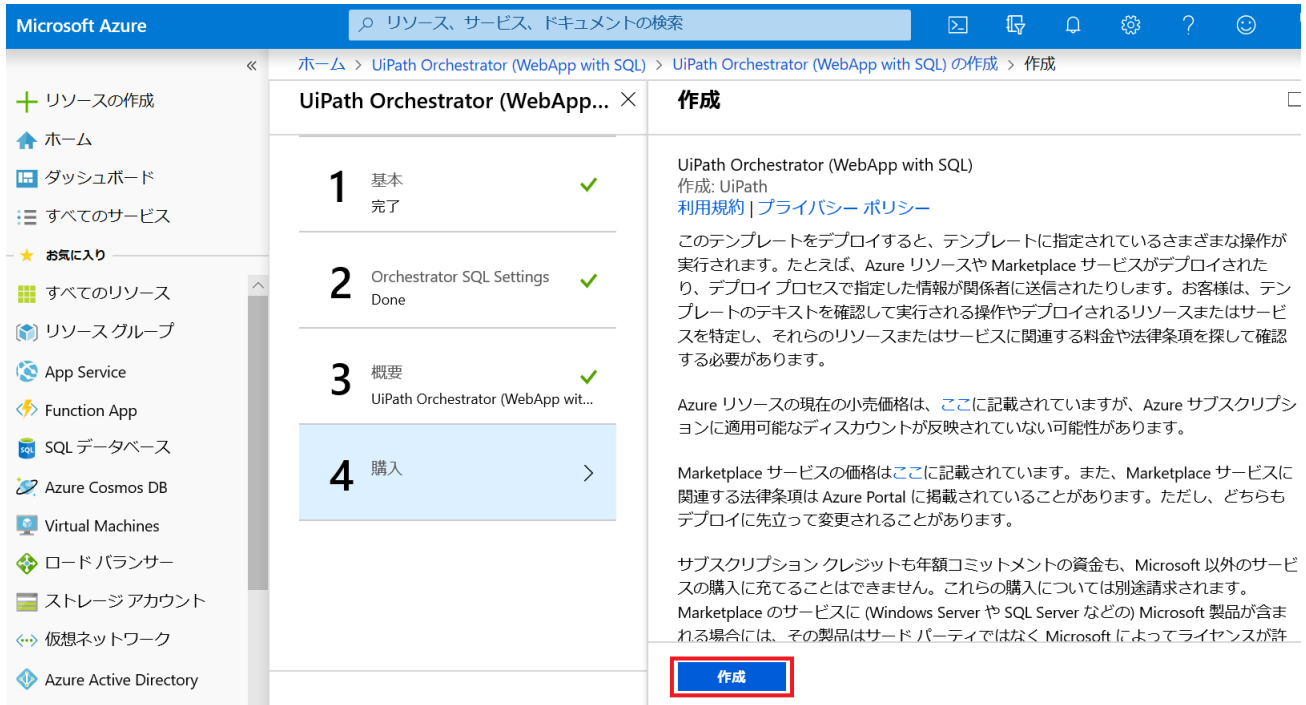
Microsoft Azure

リソース、サービス、ドキュメントの検索

«

リソースの作成
ホーム
ダッシュボード
すべてのサービス
お気に入り
すべてのリソース
リソース グループ
App Service
Function App
SQL データベース
Azure Cosmos DB
Virtual Machines
ロード バランサー
ストレージ アカウント
仮想ネットワーク
Azure Active Directory

ホーム > UiPath Orchestrator (WebApp with SQL) > UiPath Orchestrator (WebApp with SQL) の作成 > 作成

UiPath Orchestrator (WebApp...

1 基本
完了

2 Orchestrator SQL Settings
Done

3 概要
UiPath Orchestrator (WebApp wit...

4 購入

作成

UiPath Orchestrator (WebApp with SQL)
作成: UiPath
利用規約 | プライバシー ポリシー

このテンプレートをデプロイすると、テンプレートに指定されているさまざまな操作が実行されます。たとえば、Azure リソースや Marketplace サービスがデプロイされたり、デプロイ プロセスで指定した情報が関係者に送信されたりします。お客様は、テンプレートのテキストを確認して実行される操作やデプロイされるリソースまたはサービスを特定し、それらのリソースまたはサービスに関連する料金や法律条項を探して確認する必要があります。

Azure リソースの現在の小売価格は、ここに記載されていますが、Azure サブスクリプションに適用可能なディスカウントが反映されていない可能性があります。

Marketplace サービスの価格はここに記載されています。また、Marketplace サービスに関連する法律条項は Azure Portal に掲載されていることがあります。ただし、どちらもデプロイに先立って変更されることがあります。

サブスクリプション クレジットも年額コミットメントの資金も、Microsoft 以外のサービスの購入に充てることはできません。これらの購入については別途請求されます。Marketplace のサービスに (Windows Server や SQL Server などの) Microsoft 製品が含まれる場合には、その製品はサード パーティではなく Microsoft によってライセンスが許

作成